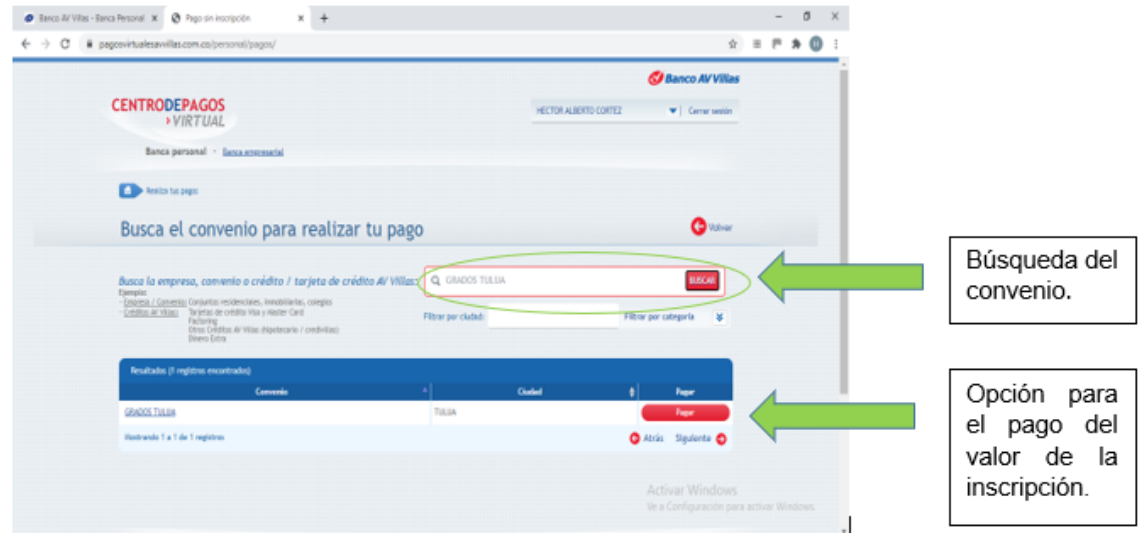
Banco AV Villas - Banca Personal ×
Pago sin inscripción ×
+

pagosvirtualesavvillas.com.co/personal/pagos/

Banco AV Villas

CENTRODEPAGOS
VIRTUAL

HECTOR ALBERTO CORTEZ
Cerrar sesión

Banca personal · Banca empresarial

Realiza tu pago

Busca el convenio para realizar tu pago

Volver

Busca la empresa, convenio o crédito / tarjeta de crédito AV Villas:
GRADOS TULUA
BUSCAR

Ejemplos:
· Empresa / Convenio: Conjuntos residenciales, inmobiliarias, colegios
· Créditos AV Villas: Tarjetas de crédito Visa y Master Card
Factoring
Otros Créditos AV Villas (Hipotecario / crediviillas)
Dinero Extra

Filtrar por ciudad:
Filtrar por categoría

Resultados (1 registros encontrados)

| Convenio | Ciudad | Pagar |
|---|---|---|
| GRADOS TULUA | TULUA | Pagar |

Mostrando 1 a 1 de 1 registros
Atrás Siguiente

Activar Windows
Ve a Configuración para activar Windows.

Búsqueda del convenio.

Opción para el pago del valor de la inscripción.